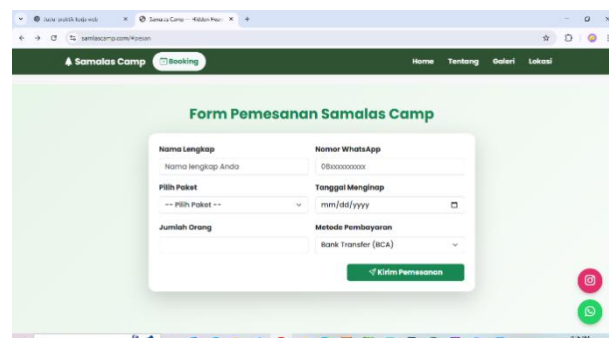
Jurnal praktik kerja web
Samalas Camp — Kirim Pesan
samalascamp.com/#pesan

Samalas Camp
Booking
Home
Tentang
Galeri
Lokasi

Form Pemesanan Samalas Camp

Nama Lengkap
Nama lengkap Anda
Nomor WhatsApp
08xxxxxxxxxx
Pilih Paket
-- Pilih Paket --
Tanggal Menginap
mm/dd/yyyy
Jumlah Orang
Metode Pembayaran
Bank Transfer (BCA)
Kirim Pemesanan